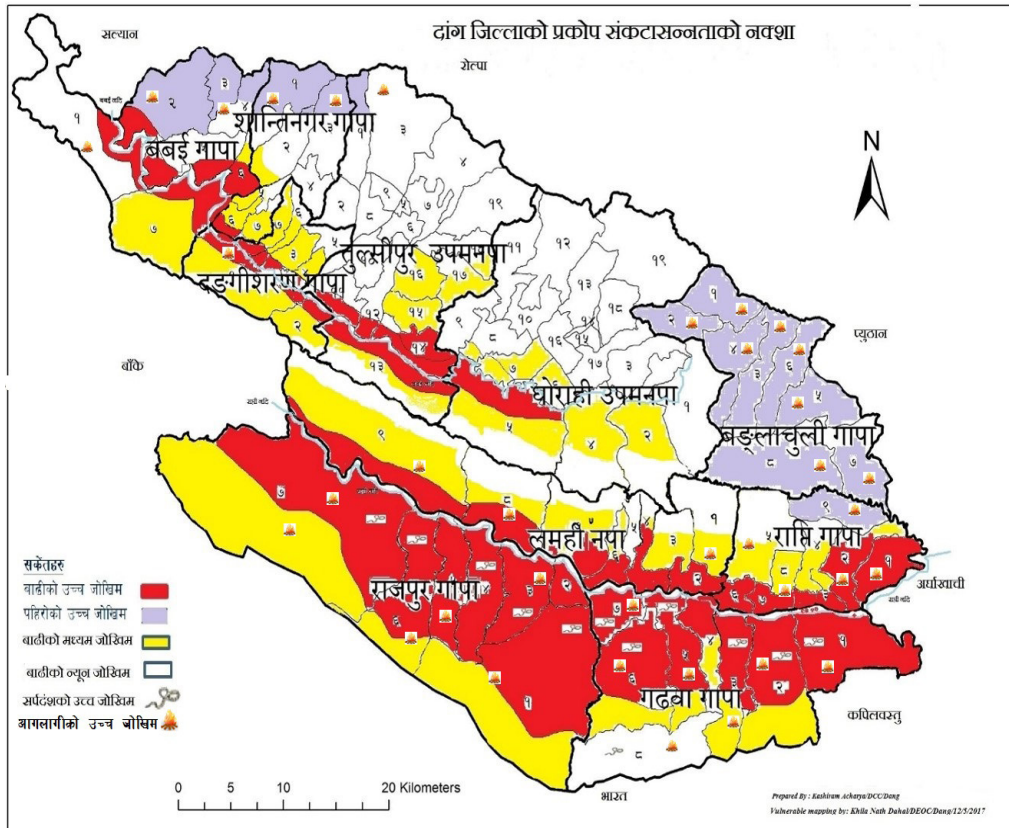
दांग जिल्लाको प्रकोप संकटासन्नताको नक्शा

सल्यान
रोल्पा
N
प्युठान
बाँके
अर्घाखाँची
कपिलवस्तु
भारत

बबई गापा
शान्तिनगर गापा
तुलसीपुर उपमनपा
दङ्गीशरण गापा
घोराही उपमनपा
बङ्लाचुली गापा
लमही नपा
राप्ती गापा
राजपुर गापा
गढवा गापा

सकेतहरु
बाढीको उच्च जोखिम
पहिरोको उच्च जोखिम
बाढीको मध्यम जोखिम
बाढीको न्यून जोखिम
सर्पदंशको उच्च जोखिम
आगलागीको उच्च जोखिम

0 5 10 20 Kilometers

Prepared By : Kashiram Acharya/DCC/Dang
Vulnerable mapping by: Khila Nath Dahal/DEOC/Dang/12/5/2017